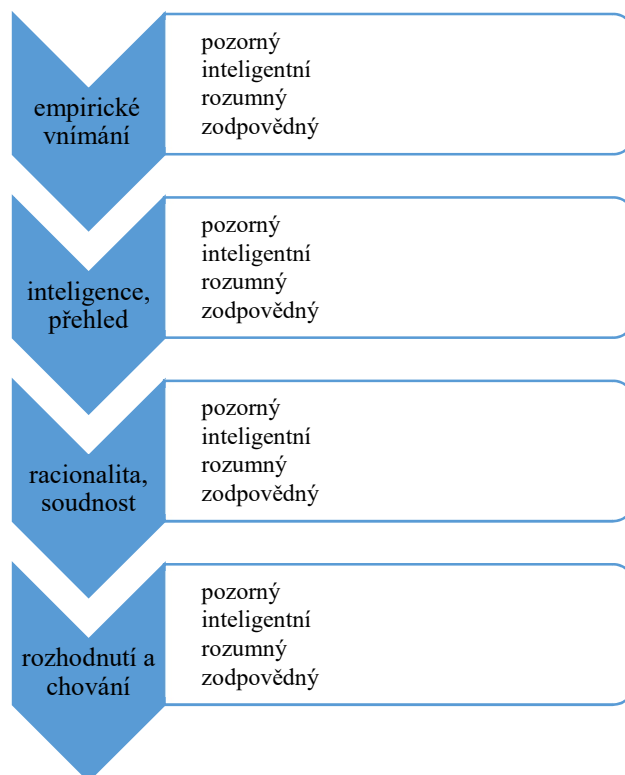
empirické vnímání

pozorný
inteligentní
rozumný
zodpovědný

inteligence, přehled

pozorný
inteligentní
rozumný
zodpovědný

racionalita, soudnost

pozorný
inteligentní
rozumný
zodpovědný

rozhodnutí a chování

pozorný
inteligentní
rozumný
zodpovědný